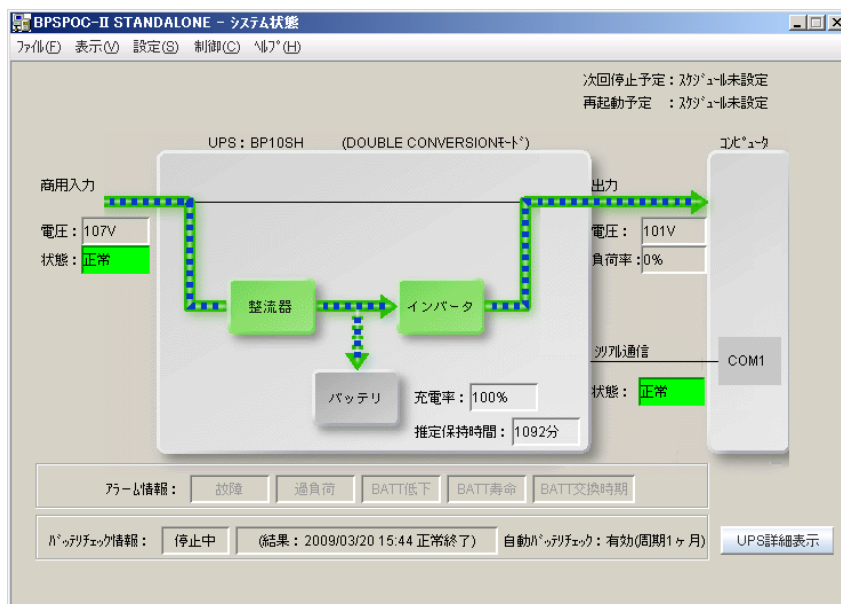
BPSPOC-II STANDALONE - ｼｽﾃﾑ状態

ﾌｧｲﾙ(F) 表示(V) 設定(S) 制御(C) ﾍﾙﾌﾟ(H)

次回停止予定 : ｽｹｼﾞｭｰﾙ未設定
再起動予定 : ｽｹｼﾞｭｰﾙ未設定

UPS : BP10SH (DOUBLE CONVERSIONﾓｰﾄﾞ)

ｺﾝﾋﾟｭｰﾀ

商用入力
電圧 : 107V
状態 : 正常

出力
電圧 : 101V
負荷率 : 0%

整流器
インバータ
バッテリ

充電率 : 100%
推定保持時間 : 1092分

ｼﾘｱﾙ通信
COM1
状態 : 正常

ｱﾗｰﾑ情報 : 故障 過負荷 BATT低下 BATT寿命 BATT交換時期

ﾊﾞｯﾃﾘﾁｪｯｸ情報 : 停止中 (結果 : 2009/03/20 15:44 正常終了) 自動ﾊﾞｯﾃﾘﾁｪｯｸ : 有効(周期1ヶ月)

UPS詳細表示